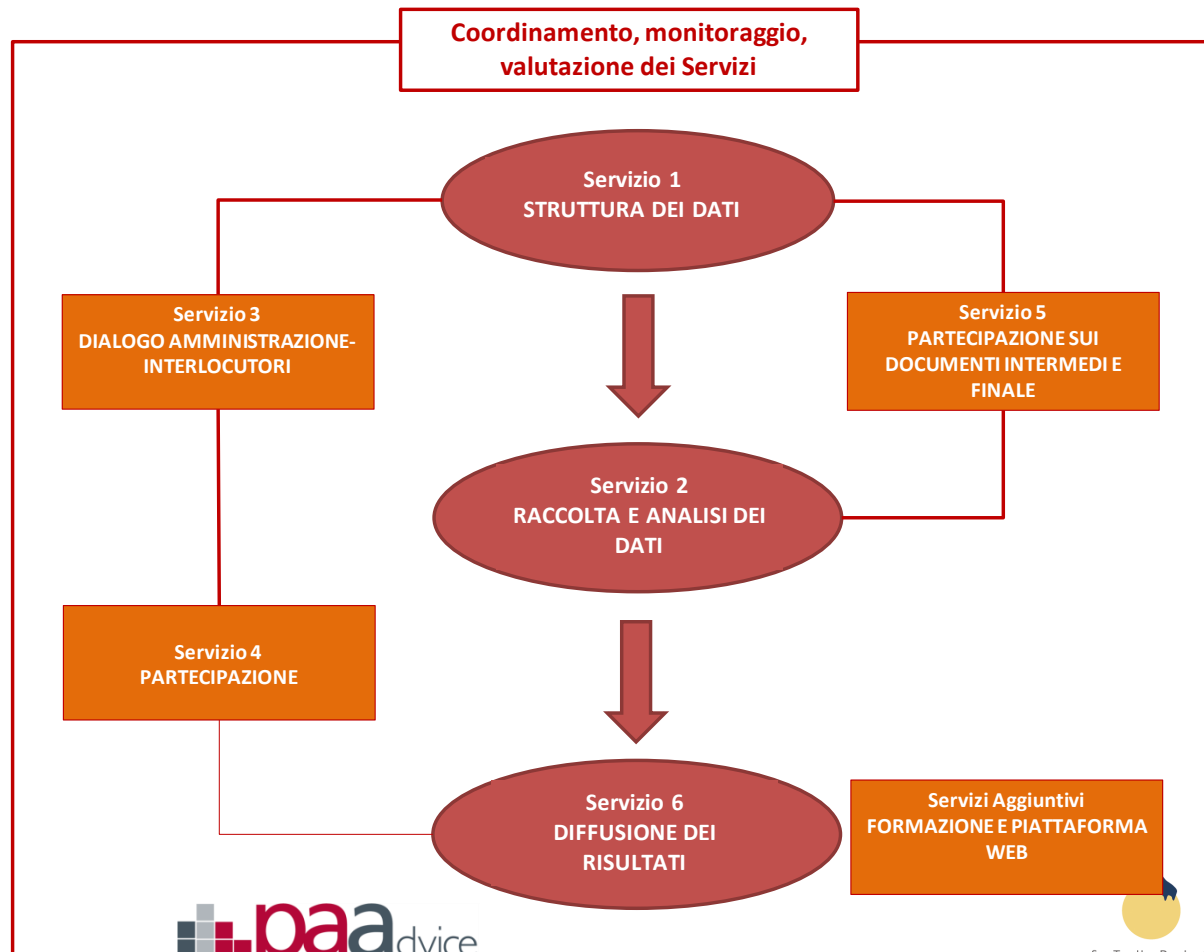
Coordinamento, monitoraggio, valutazione dei Servizi

Servizio 1
STRUTTURA DEI DATI

Servizio 3
DIALOGO AMMINISTRAZIONE-INTERLOCUTORI

Servizio 5
PARTECIPAZIONE SUI DOCUMENTI INTERMEDI E FINALE

Servizio 2
RACCOLTA E ANALISI DEI DATI

Servizio 4
PARTECIPAZIONE

Servizio 6
DIFFUSIONE DEI RISULTATI

Servizi Aggiuntivi
FORMAZIONE E PIATTAFORMA WEB

paadvice

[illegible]